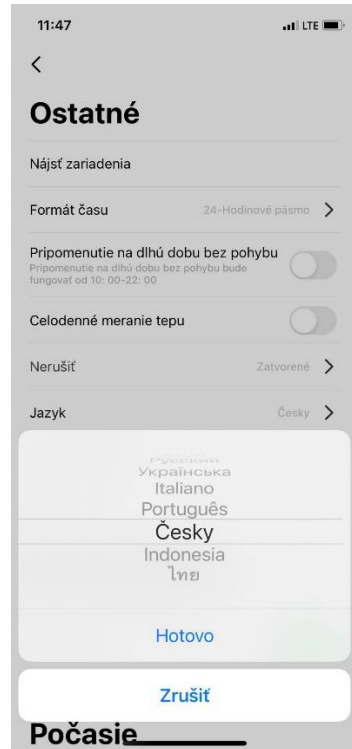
11:47
LTE

<

Ostatné

Nájsť zariadenia

Formát času 24-Hodinové pásmo >

Pripomenutie na dlhú dobu bez pohybu
Pripomenutie na dlhú dobu bez pohybu bude fungovať od 10: 00-22: 00

Celodenné meranie tepu

Nerušiť Zatvorené >

Jazyk Česky >

Русский
Українська
Italiano
Português
Česky
Indonesia
ไทย

Hotovo

Zrušiť

Počasie